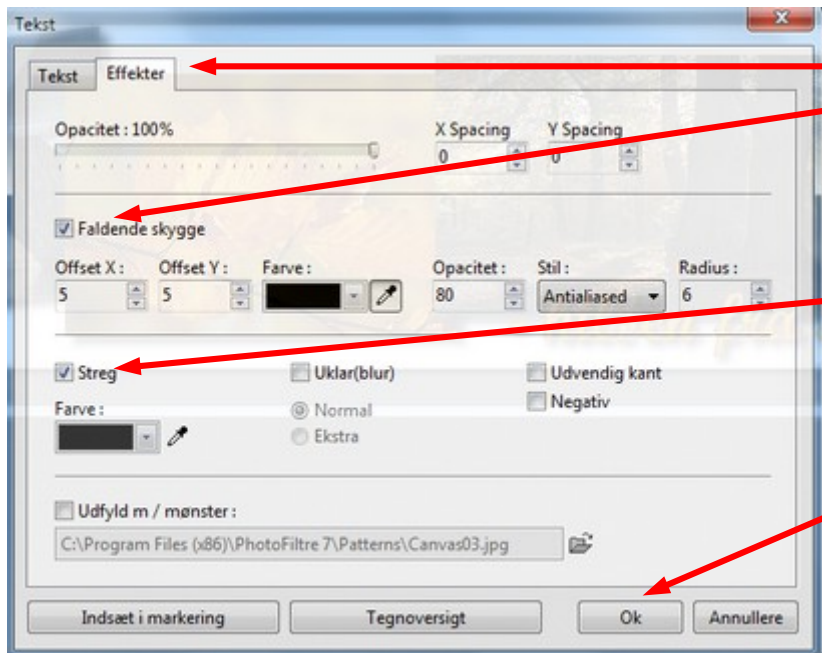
Tekst

Tekst | Effekter

Opacitet : 100%

X Spacing
0

Y Spacing
0

Faldende skygge

Offset X :
5

Offset Y :
5

Farve :

Opacitet :
80

Stil :
Antialiased

Radius :
6

Streg

Uklar(blur)

Udvendig kant

Negativ

Farve :

Normal

Ekstra

Udfyld m / mønster :

C:\Program Files (x86)\PhotoFiltre 7\Patterns\Canvas03.jpg

Indsæt i markering

Tegnoversigt

Ok

Annullere